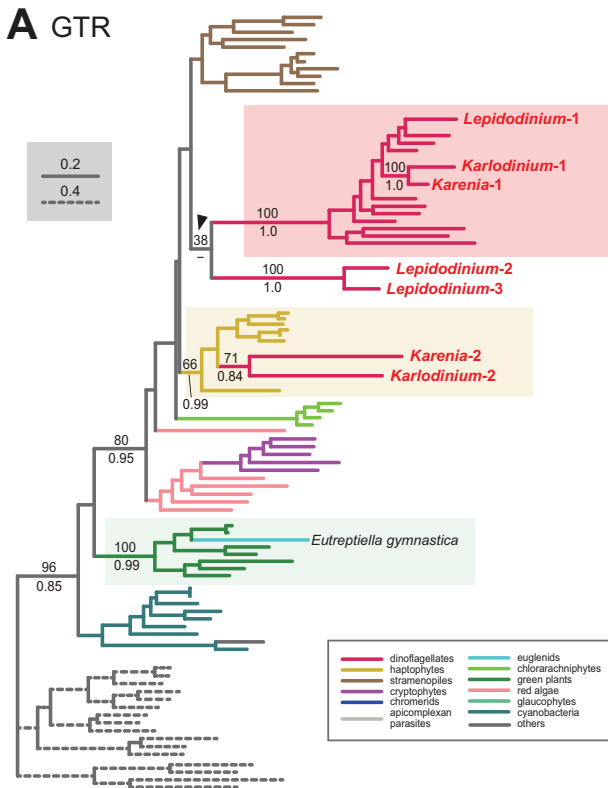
A GTR

0.2
0.4

Lepidodinium-1
100
1.0
Karlodinium-1
Karenia-1
100
1.0
38
–
100
1.0
Lepidodinium-2
Lepidodinium-3

66
71
0.84
Karenia-2
Karlodinium-2
0.99

80
0.95

100
0.99
Eutreptiella gymnastica

96
0.85

dinoflagellates
haptophytes
stramenopiles
cryptophytes
chromerids
apicomplexan parasites
euglenids
chlorarachniophytes
green plants
red algae
glaucophytes
cyanobacteria
others